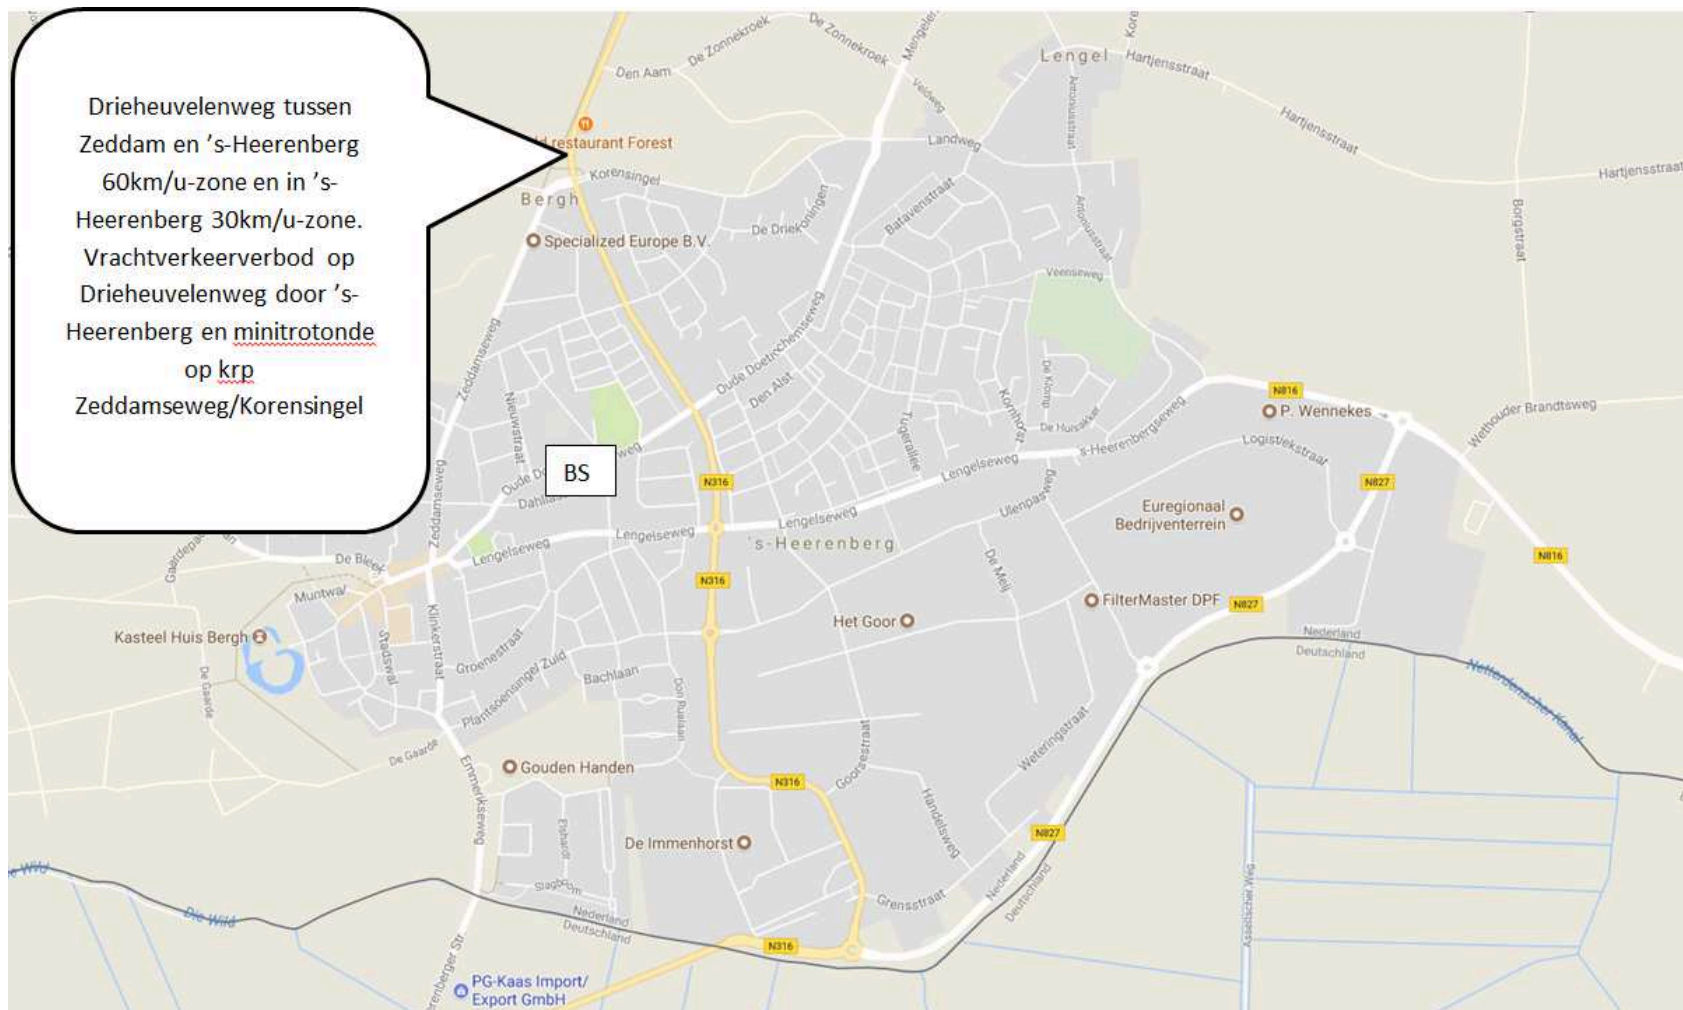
Drieheuvelenweg tussen Zeddam en 's-Heerenberg 60km/u-zone en in 's-Heerenberg 30km/u-zone. Vrachtverkeerverbod op Drieheuvelenweg door 's-Heerenberg en minitrotonde op krp Zeddamseweg/Korensingel

BS

Den Aam
De Zonnekroek
De Zonnekroek
Mengelers
Lengel
Hartjensstraat
Hartjensstraat
Hartjensstraat
Veldweg
Landweg
Antoniusstraat
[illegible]restaurant Forest
Korensingel
Bergh
Specialized Europe B.V.
De Driekoningen
Bataverenstraat
Antoniusstraat
Veenseweg
Borgstraat
Zeddamseweg
Nieuwstraat
Oude Doetinchemseweg
Den Alst
De Kamp
Kornhorst
De Huisakker
Tugerallee
's-Heerenbergseweg
P. Wennekes
N816
Wethouder Brandtsweg
Logistiekstraat
N316
Oude D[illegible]
Dahlia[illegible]
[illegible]weg
Lengelseweg
Lengelseweg
Lengelseweg
Ulenpasweg
N827
Euregionaal Bedrijventerrein
N816
Zeddamseweg
De Bleek
Gaardepad
Muntwal
Lengelseweg
Lengelseweg
's-Heerenberg
N316
De Meij
FilterMaster DPF
N827
Kasteel Huis Bergh
Stadswal
Klinkerstraat
Groenestraat
Plantsoensingel Zuid
Bachlaan
Het Goor
Nederland
Deutschland
Netterdensche Kanal
De Gaarde
Don Boscolaan
Goorsestraat
De Gaarde
Emmerikseweg
Gouden Handen
N316
Handelsweg
Weteringstraat
N827
De Immenhorst
Esdoorn
Die Wild
Die Wild
Slagboom
Nederland
Deutschland
Grensstraat
Nederland
Deutschland
N316
's-Heerenberger Str.
PG-Kaas Import/ Export GmbH